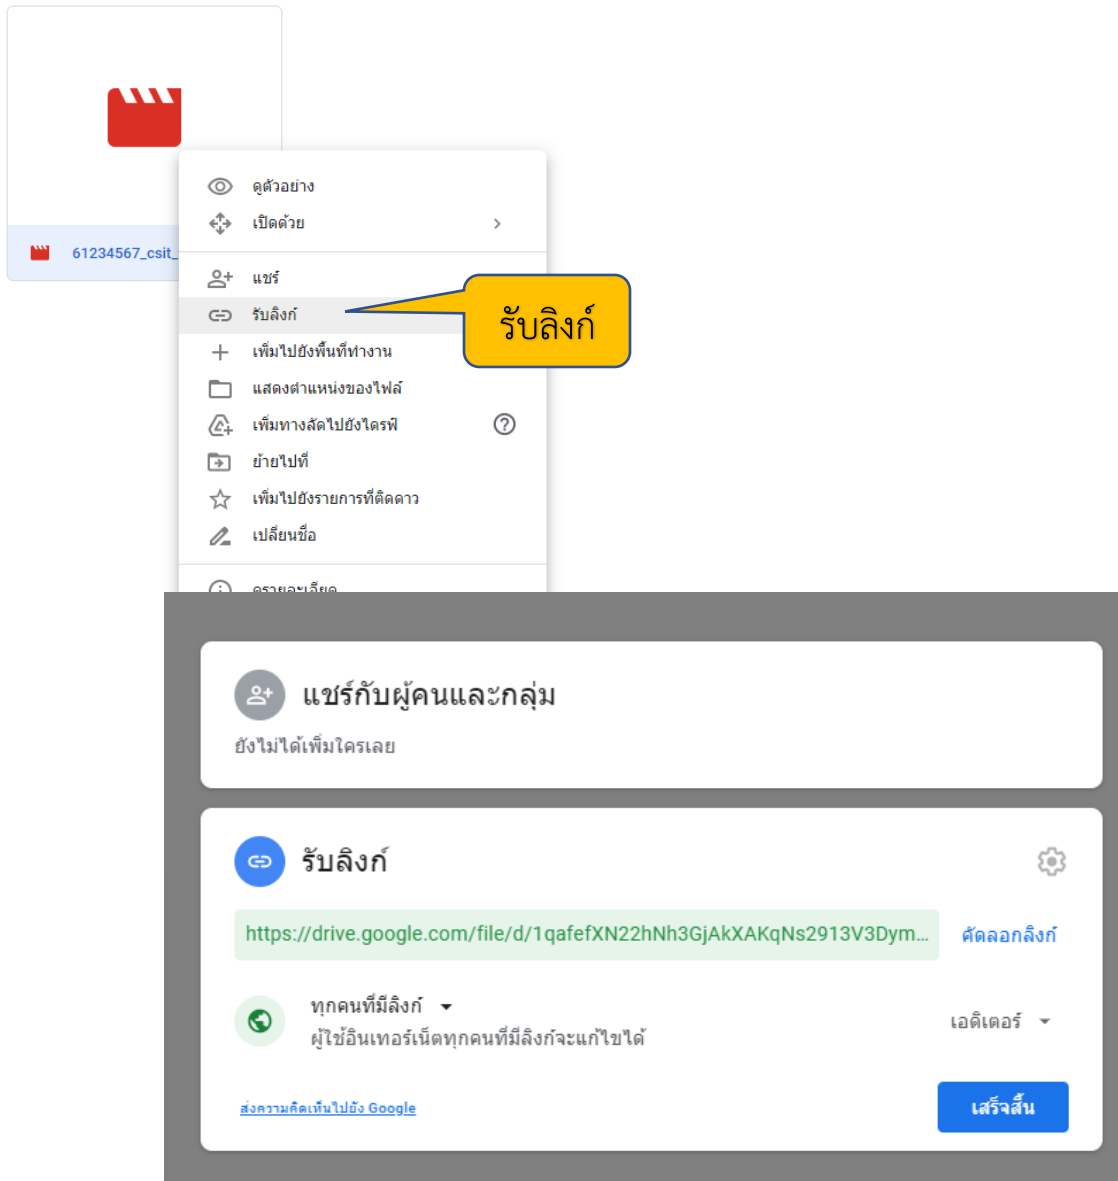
61234567_csit_

ดูตัวอย่าง
เปิดด้วย
แชร์
รับลิงก์
เพิ่มไปยังพื้นที่ทำงาน
แสดงตำแหน่งของไฟล์
เพิ่มทางลัดไปยังไดรฟ์
ย้ายไปที่
เพิ่มไปยังรายการที่ติดดาว
เปลี่ยนชื่อ
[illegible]

รับลิงก์

แชร์กับผู้คนและกลุ่ม
ยังไม่ได้เพิ่มใครเลย

รับลิงก์
https://drive.google.com/file/d/1qafefXN22hNh3GjAkXAKqNs2913V3Dym...
คัดลอกลิงก์
ทุกคนที่มีลิงก์
ผู้ใช้อินเทอร์เน็ตทุกคนที่มีลิงก์จะแก้ไขได้
เอดิเตอร์
ส่งความคิดเห็นไปยัง Google
เสร็จสิ้น